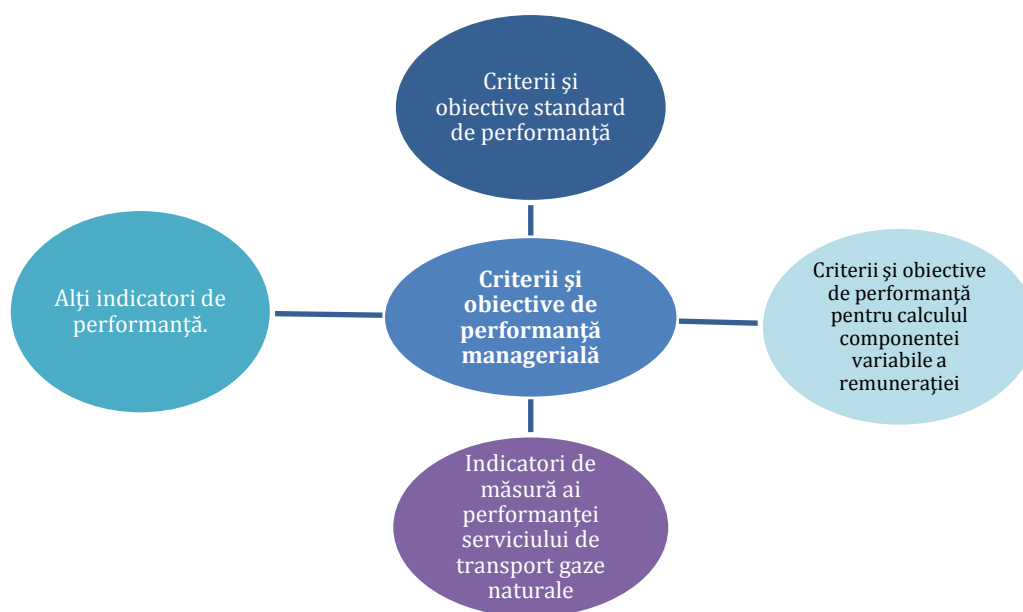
Criterii şi obiective standard de performanţă

Alţi indicatori de performanţă.

Criterii şi obiective de performanţă managerială

Criterii şi obiective de performanţă pentru calculul componentei variabile a remuneraţiei

Indicatori de măsură ai performanţei serviciului de transport gaze naturale